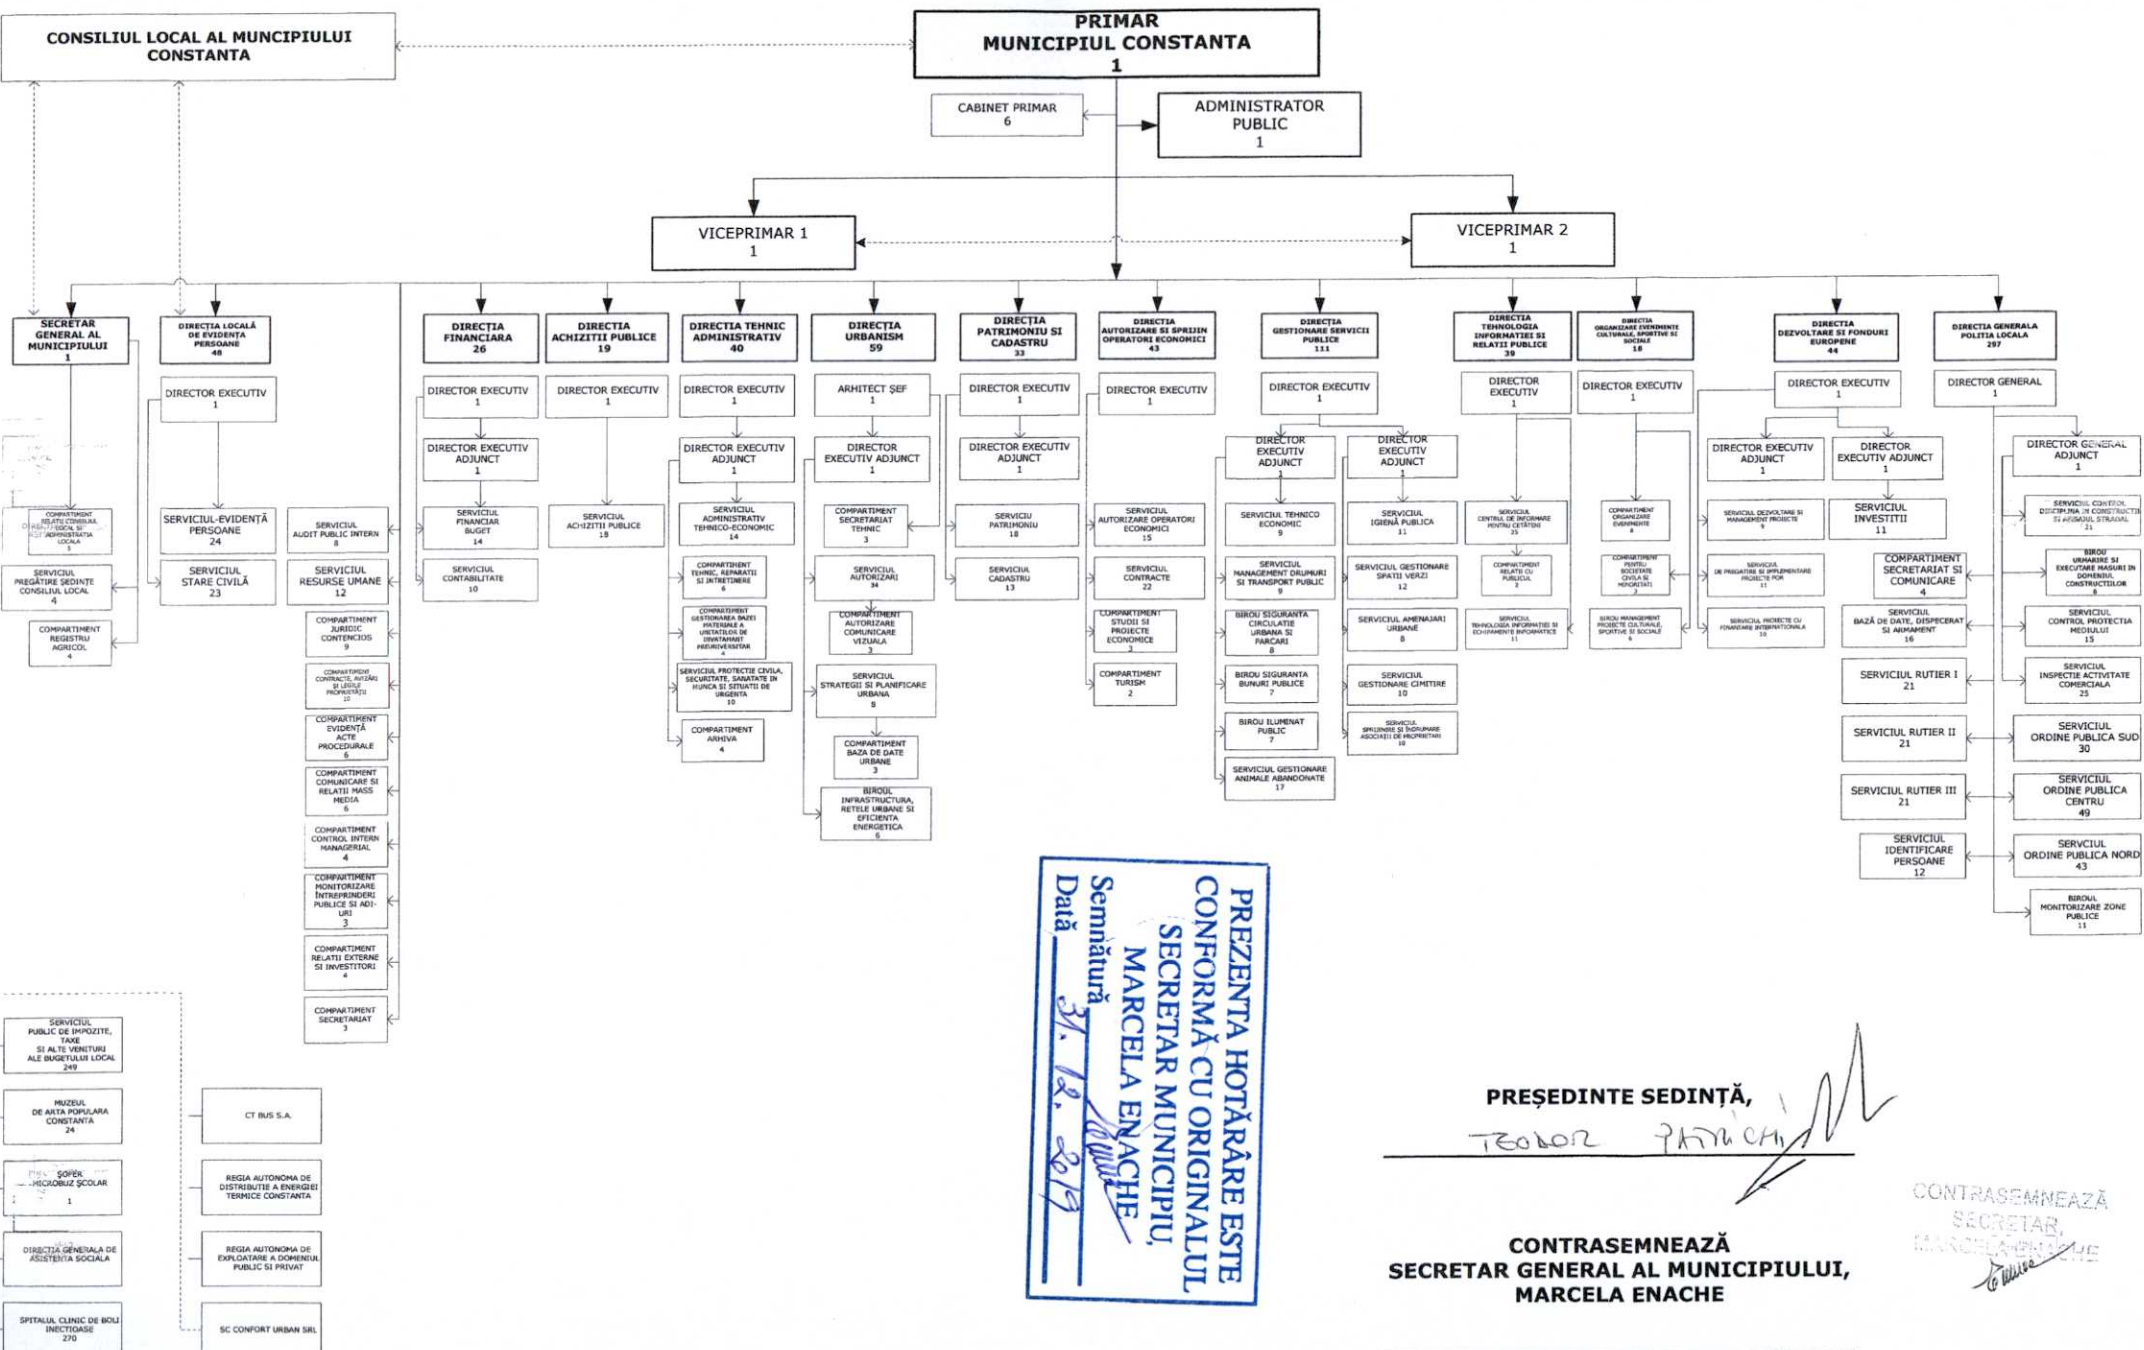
CONSILIUL LOCAL AL MUNCIPIULUI CONSTANTA

PRIMAR MUNICIPIUL CONSTANTA 1

CABINET PRIMAR 6

ADMINISTRATOR PUBLIC 1

VICEPRIMAR 1 1

VICEPRIMAR 2 1

SECRETAR GENERAL AL MUNICIPIULUI 1

COMPARTIMENT RELATII CONSILIUL LOCAL SI ADMINISTRATIA LOCALA 3

SERVICIUL PREGATIRE SEDINTE CONSILIUL LOCAL 4

COMPARTIMENT REGISTRU AGRICOL 4

DIRECTIA LOCALĂ DE EVIDENTA PERSOANE 48

DIRECTOR EXECUTIV 1

SERVICIUL-EVIDENȚĂ PERSOANE 24

SERVICIUL STARE CIVILĂ 23

SERVICIUL AUDIT PUBLIC INTERN 8

SERVICIUL RESURSE UMANE 12

COMPARTIMENT JURIDIC CONTENCIOS 9

COMPARTIMENT CONTRACTE, AVIZARI SI LEGILE PROPRIETATII 10

COMPARTIMENT EVIDENȚĂ ACTE PROCEDURALE 6

COMPARTIMENT COMUNICARE SI RELATII MASS MEDIA 6

COMPARTIMENT CONTROL INTERN MANAGERIAL 4

COMPARTIMENT MONITORIZARE INTREPRINDERI PUBLICE SI ADI-URI 3

COMPARTIMENT RELATII EXTERNE SI INVESTITORI 4

COMPARTIMENT SECRETARIAT 3

DIRECTIA FINANCIARA 26

DIRECTOR EXECUTIV 1

DIRECTOR EXECUTIV ADJUNCT 1

SERVICIUL FINANCIAR BUGET 14

SERVICIUL CONTABILITATE 10

DIRECTIA ACHIZITII PUBLICE 19

DIRECTOR EXECUTIV 1

SERVICIUL ACHIZITII PUBLICE 18

DIRECTIA TEHNIC ADMINISTRATIV 40

DIRECTOR EXECUTIV 1

DIRECTOR EXECUTIV ADJUNCT 1

SERVICIUL ADMINISTRATIV TEHNICO-ECONOMIC 14

COMPARTIMENT TEHNIC, REPARATII SI INTRETINERE 6

COMPARTIMENT GESTIONAREA BAZEI MATERIALE A UNITATILOR DE INVATAMANT PREUNIVERSITAR 4

SERVICIUL PROTECTIE CIVILA, SECURITATE, SANATATE IN MUNCA SI SITUATII DE URGENTA 10

COMPARTIMENT ARHIVA 4

DIRECTIA URBANISM 59

ARHITECT ŞEF 1

DIRECTOR EXECUTIV ADJUNCT 1

COMPARTIMENT SECRETARIAT TEHNIC 3

SERVICIUL AUTORIZARI 34

COMPARTIMENT AUTORIZARE COMUNICARE VIZUALA 3

SERVICIUL STRATEGII SI PLANIFICARE URBANA 8

COMPARTIMENT BAZA DE DATE URBANE 3

BIROUL INFRASTRUCTURA, RETELE URBANE SI EFICIENTA ENERGETICA 6

DIRECTIA PATRIMONIU SI CADASTRU 33

DIRECTOR EXECUTIV 1

DIRECTOR EXECUTIV ADJUNCT 1

SERVICIU PATRIMONIU 18

SERVICIUL CADASTRU 13

DIRECTIA AUTORIZARE SI SPRIJIN OPERATORI ECONOMICI 43

DIRECTOR EXECUTIV 1

SERVICIUL AUTORIZARE OPERATORI ECONOMICI 15

SERVICIUL CONTRACTE 22

COMPARTIMENT STUDII SI PROIECTE ECONOMICE 3

COMPARTIMENT TURISM 2

DIRECTIA GESTIONARE SERVICII PUBLICE 111

DIRECTOR EXECUTIV 1

DIRECTOR EXECUTIV ADJUNCT 1

DIRECTOR EXECUTIV ADJUNCT 1

SERVICIUL TEHNICO ECONOMIC 9

SERVICIUL MANAGEMENT DRUMURI SI TRANSPORT PUBLIC 9

BIROU SIGURANTA CIRCULATIE URBANA SI PARCARI 8

BIROU SIGURANTA BUNURI PUBLICE 7

BIROU ILUMINAT PUBLIC 7

SERVICIUL GESTIONARE ANIMALE ABANDONATE 17

SERVICIUL IGIENĂ PUBLICA 11

SERVICIUL GESTIONARE SPATII VERZI 12

SERVICIUL AMENAJARI URBANE 8

SERVICIUL GESTIONARE CIMITIRE 10

SERVICIUL SPRIJINIRE SI ÎNDRUMARE ASOCIATII DE PROPRIETARI 10

DIRECTIA TEHNOLOGIA INFORMATIEI SI RELATII PUBLICE 39

DIRECTOR EXECUTIV 1

SERVICIUL CENTRUL DE INFORMARE PENTRU CETATENI 25

COMPARTIMENT RELATII CU PUBLICUL 2

SERVICIUL TEHNOLOGIA INFORMATIEI SI ECHIPAMENTE INFORMATICE 11

DIRECTIA ORGANIZARE EVENIMENTE CULTURALE, SPORTIVE SI SOCIALE 18

DIRECTOR EXECUTIV 1

COMPARTIMENT ORGANIZARE EVENIMENTE 4

COMPARTIMENT PENTRU SOCIETATE CIVILA SI MINORITATI 7

BIROU MANAGEMENT PROIECTE CULTURALE, SPORTIVE SI SOCIALE 6

DIRECTIA DEZVOLTARE SI FONDURI EUROPENE 44

DIRECTOR EXECUTIV 1

DIRECTOR EXECUTIV ADJUNCT 1

DIRECTOR EXECUTIV ADJUNCT 1

SERVICIUL DEZVOLTARE SI MANAGEMENT PROIECTE 9

SERVICIUL DE PREGATIRE SI IMPLEMENTARE PROIECTE POR 11

SERVICIUL PROIECTE CU FINANTARE INTERNATIONALA 10

SERVICIUL INVESTITII 11

DIRECTIA GENERALA POLITIA LOCALA 297

DIRECTOR GENERAL 1

DIRECTOR GENERAL ADJUNCT 1

COMPARTIMENT SECRETARIAT SI COMUNICARE 4

SERVICIUL BAZĂ DE DATE, DISPECERAT SI ARMAMENT 16

SERVICIUL RUTIER I 21

SERVICIUL RUTIER II 21

SERVICIUL RUTIER III 21

SERVICIUL IDENTIFICARE PERSOANE 12

SERVICIUL CONTROL DISCIPLINA IN CONSTRUCTII SI AFISAJUL STRADAL 21

BIROU URMARIRE SI EXECUTARE MASURI IN DOMENIUL CONSTRUCTIILOR 8

SERVICIUL CONTROL PROTECTIA MEDIULUI 15

SERVICIUL INSPECTIE ACTIVITATE COMERCIALA 25

SERVICIUL ORDINE PUBLICA SUD 30

SERVICIUL ORDINE PUBLICA CENTRU 49

SERVCIUL ORDINE PUBLICA NORD 43

BIROUL MONITORIZARE ZONE PUBLICE 11

SERVICIUL PUBLIC DE IMPOZITE, TAXE SI ALTE VENITURI ALE BUGETULUI LOCAL 249

MUZEUL DE ARTA POPULARA CONSTANTA 24

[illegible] SOFER MICROBUZ ŞCOLAR 1

DIRECTIA GENERALA DE ASISTENTA SOCIALA

SPITALUL CLINIC DE BOLI INFECTIOASE 270

CT BUS S.A.

REGIA AUTONOMA DE DISTRIBUTIE A ENERGIEI TERMICE CONSTANTA

REGIA AUTONOMA DE EXPLOATARE A DOMENIULUI PUBLIC SI PRIVAT

SC CONFORT URBAN SRL

PREZENTA HOTĂRÂRE ESTE CONFORMĂ CU ORIGINALUL
SECRETAR MUNICIPIU,
MARCELA ENACHE
Semnătură
Dată 31.12.2019

PREŞEDINTE SEDINȚĂ,
TEODOR PATRICHI

CONTRASEMNEAZĂ
SECRETAR GENERAL AL MUNICIPIULUI,
MARCELA ENACHE

CONTRASEMNEAZĂ
SECRETAR,
MARCELA ENACHE